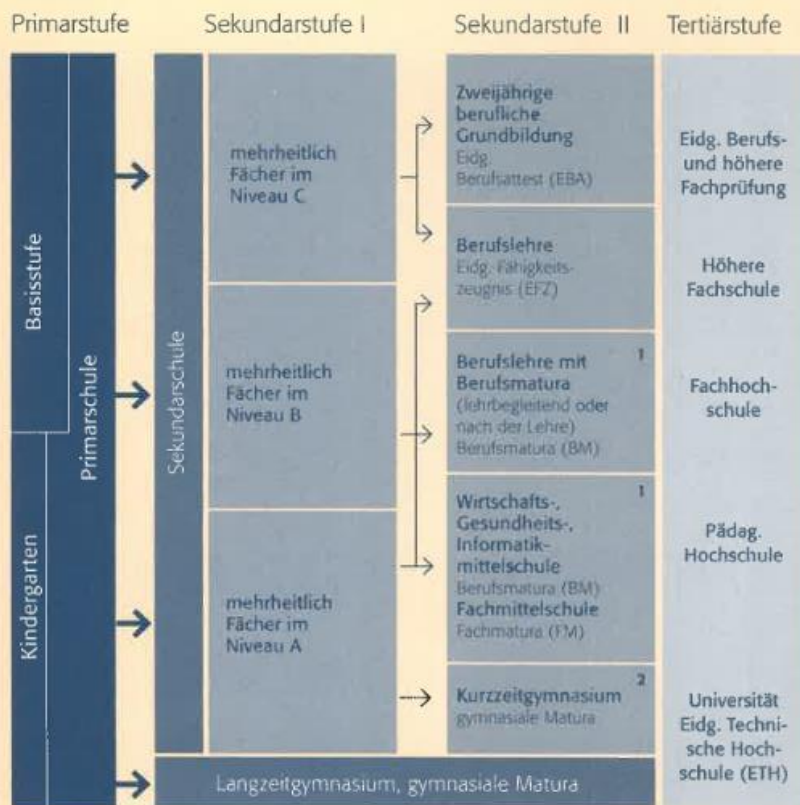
Primarstufe

Sekundarstufe I

Sekundarstufe II

Tertiärstufe

Basisstufe

Kindergarten

Primarschule

Sekundarschule

mehrheitlich Fächer im Niveau C

mehrheitlich Fächer im Niveau B

mehrheitlich Fächer im Niveau A

Zweijährige berufliche Grundbildung
Eidg. Berufsattest (EBA)

Berufslehre
Eidg. Fähigkeitszeugnis (EFZ)

Berufslehre mit Berufsmatura 1
(lehrbegleitend oder nach der Lehre)
Berufsmatura (BM)

Wirtschafts-, Gesundheits-, Informatikmittelschule 1
Berufsmatura (BM)
Fachmittelschule
Fachmatura (FM)

Kurzzeitgymnasium 2
gymnasiale Matura

Eidg. Berufs- und höhere Fachprüfung

Höhere Fachschule

Fachhochschule

Pädag. Hochschule

Universität Eidg. Technische Hochschule (ETH)

Langzeitgymnasium, gymnasiale Matura